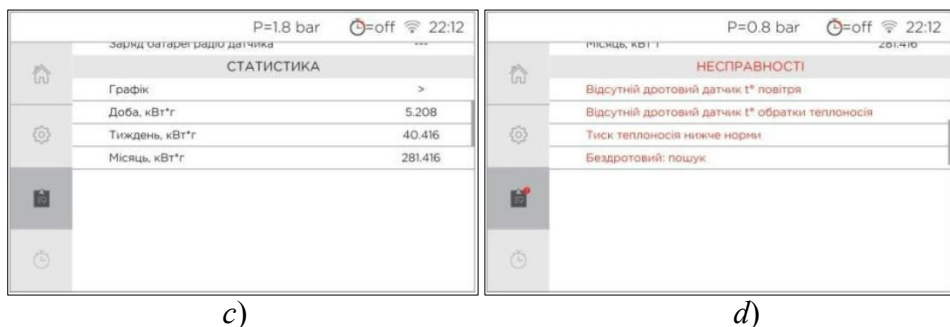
P=1.8 bar =off 22:12

Заряд батареї радіо датчика ---

СТАТИСТИКА

| | |
|---|---|
| Графік | > |
| Доба, кВт*г | 5.208 |
| Тиждень, кВт*г | 40.416 |
| Місяць, кВт*г | 281.416 |

c)

P=0.8 bar =off 22:12

Місяць, кВт*г 281.416

НЕСПРАВНОСТІ

Відсутній дротовий датчик t° повітря

Відсутній дротовий датчик t° обратки теплоносія

Тиск теплоносія нижче норми

Бездротовий: пошук

d)